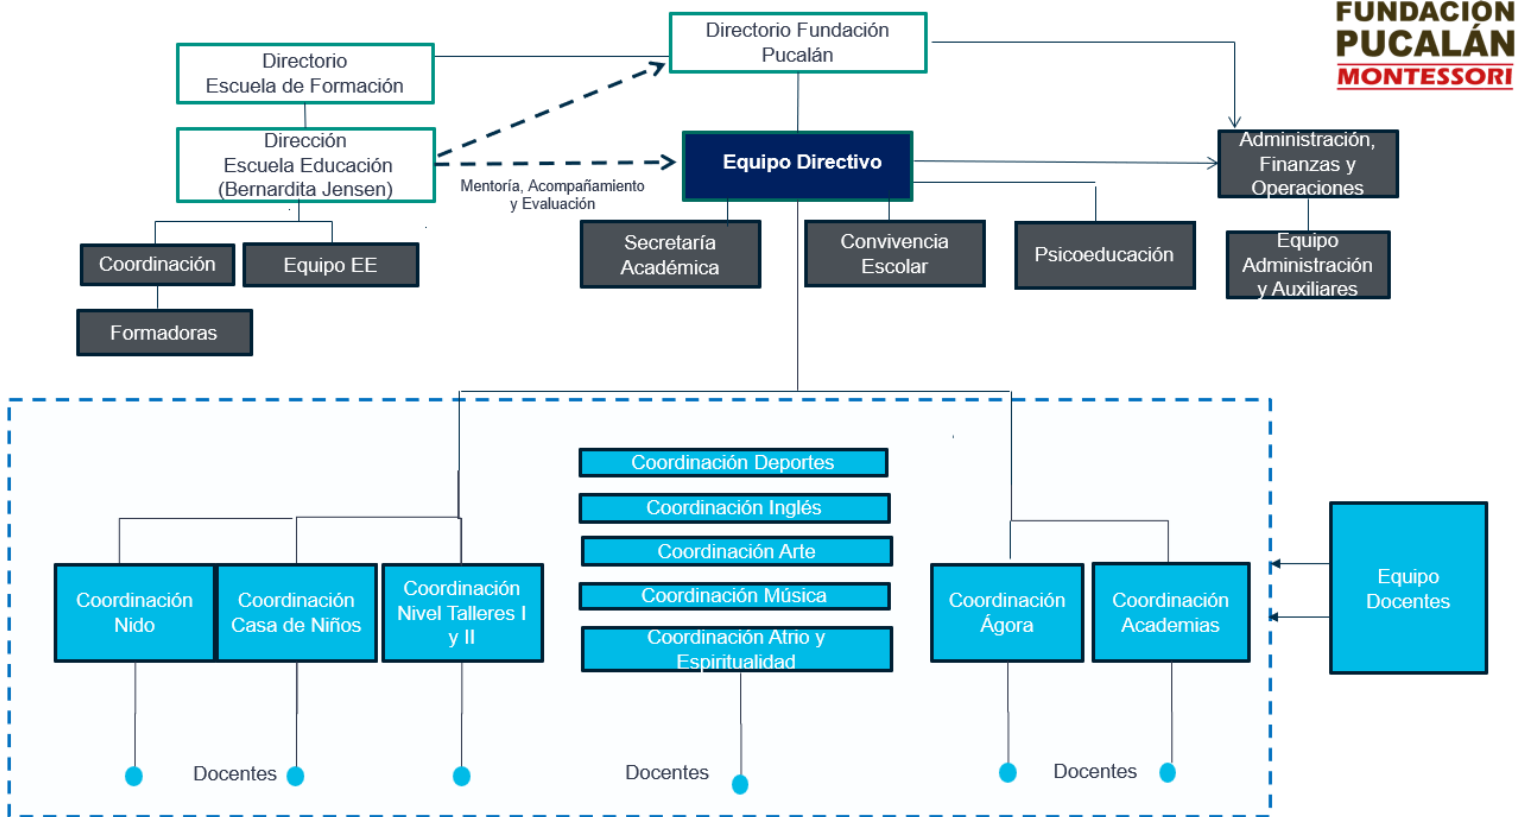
FUNDACION
PUCALÁN
MONTESSORI

Directorio Fundación Pucalán

Directorio Escuela de Formación

Dirección Escuela Educación (Bernardita Jensen)

Mentoría, Acompañamiento y Evaluación

Equipo Directivo

Administración, Finanzas y Operaciones

Coordinación

Equipo EE

Formadoras

Secretaría Académica

Convivencia Escolar

Psicoeducación

Equipo Administración y Auxiliares

Coordinación Deportes

Coordinación Inglés

Coordinación Arte

Coordinación Música

Coordinación Atrio y Espiritualidad

Coordinación Nido

Coordinación Casa de Niños

Coordinación Nivel Talleres I y II

Coordinación Ágora

Coordinación Academias

Equipo Docentes

Docentes

Docentes

Docentes